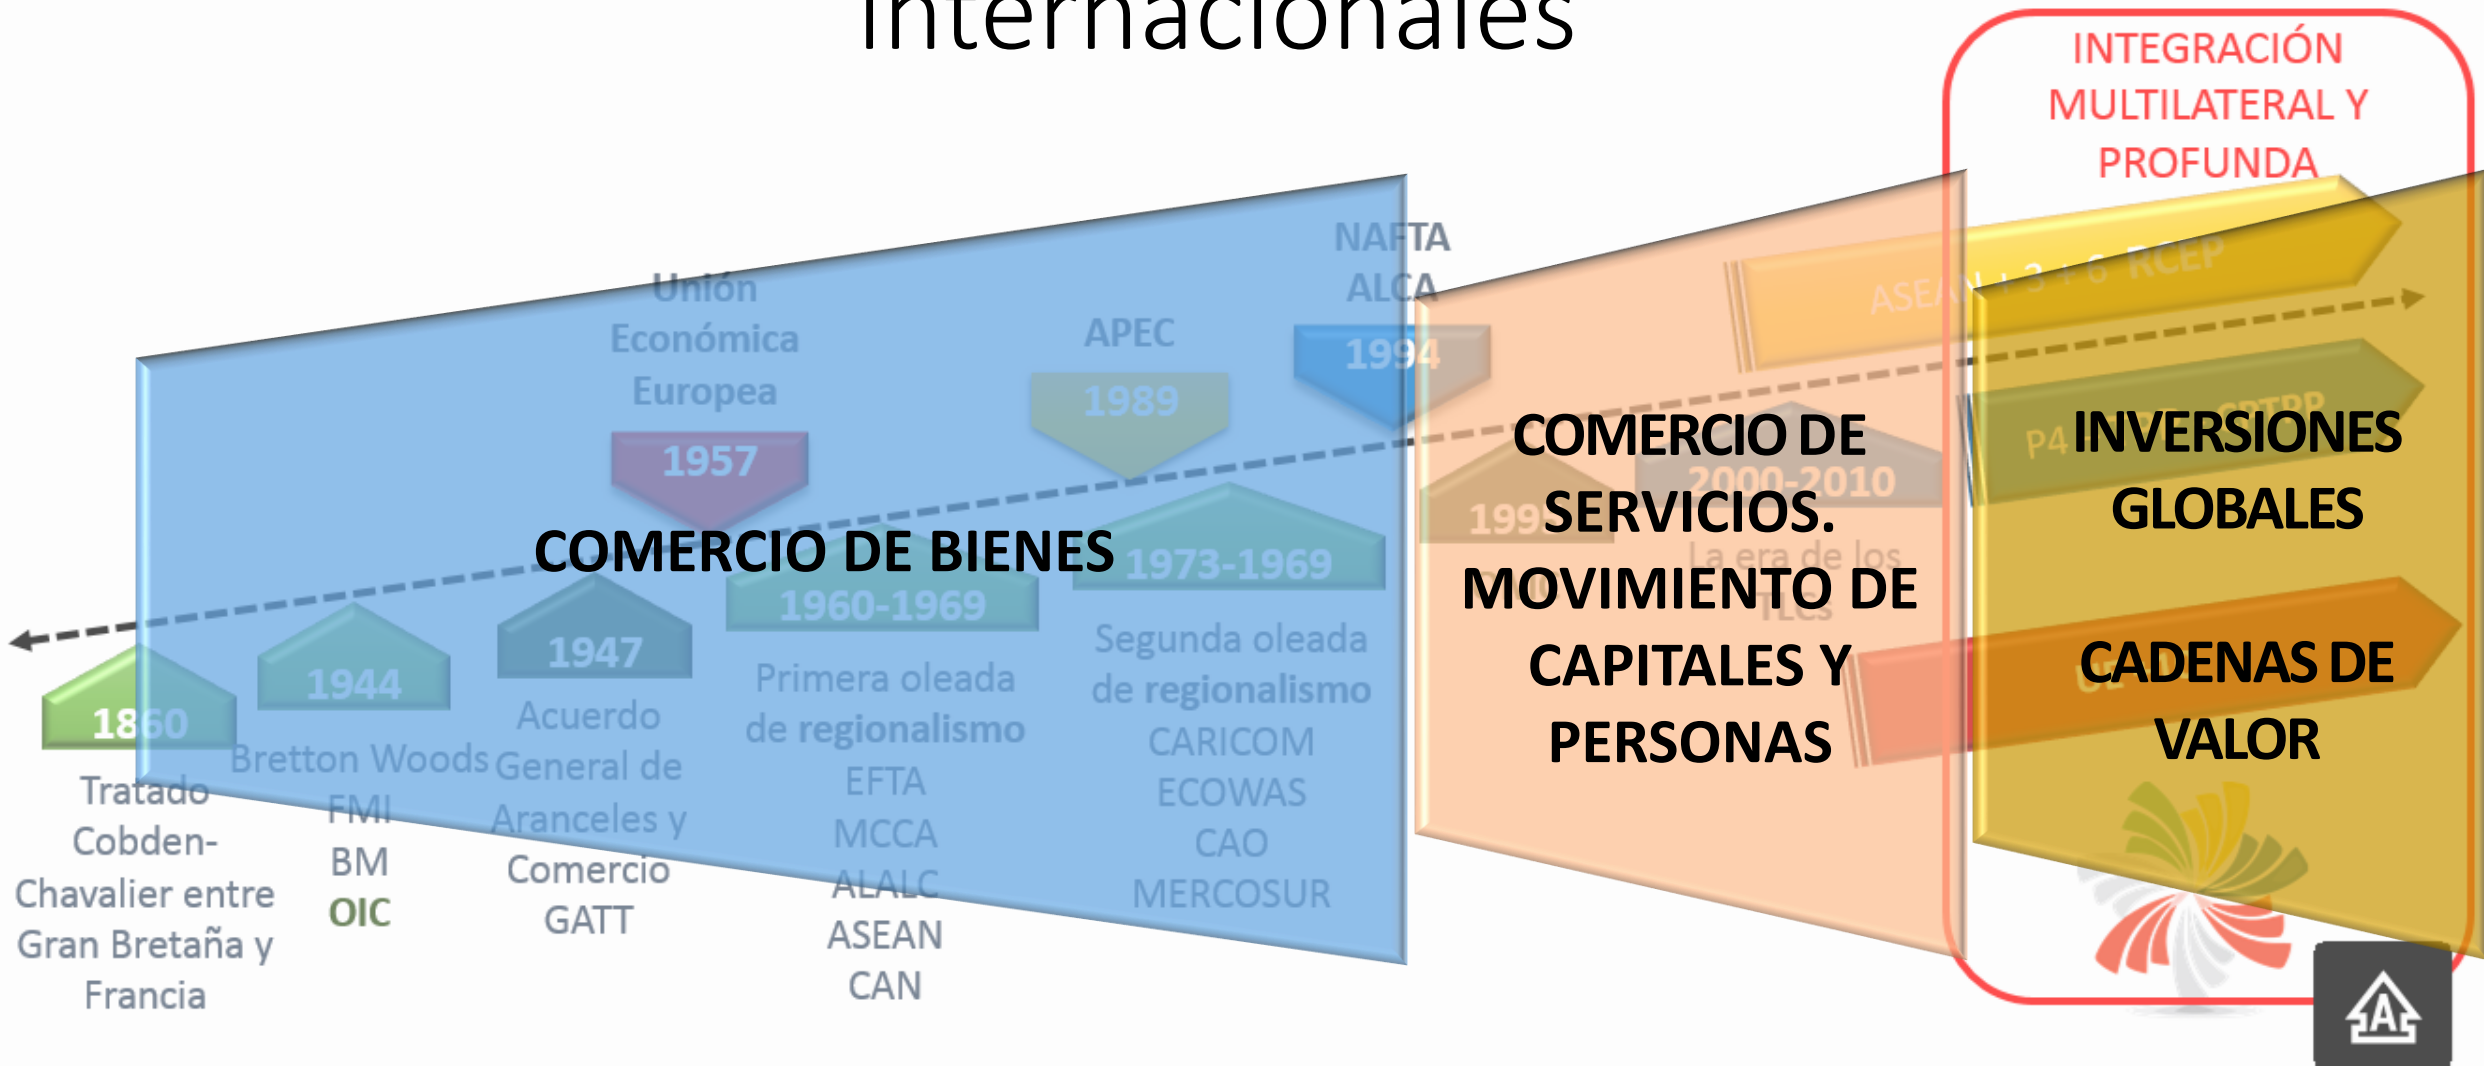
internacionales

INTEGRACIÓN MULTILATERAL Y PROFUNDA

Unión Económica Europea

1957

APEC

1989

NAFTA ALCA

1994

COMERCIO DE BIENES

1860

Tratado Cobden-Chavalier entre Gran Bretaña y Francia

1944

Bretton Woods FMI BM OIC

1947

Acuerdo General de Aranceles y Comercio GATT

1960-1969

Primera oleada de regionalismo EFTA MCCA ALALC ASEAN CAN

1973-1969

Segunda oleada de regionalismo CARICOM ECOWAS CAO MERCOSUR

COMERCIO DE SERVICIOS. MOVIMIENTO DE CAPITALES Y PERSONAS

199

2000-2010

La era de los TLCs

ASEAN + 3 + 6 RCEP

P4 CPTPP

INVERSIONES GLOBALES

CADENAS DE VALOR